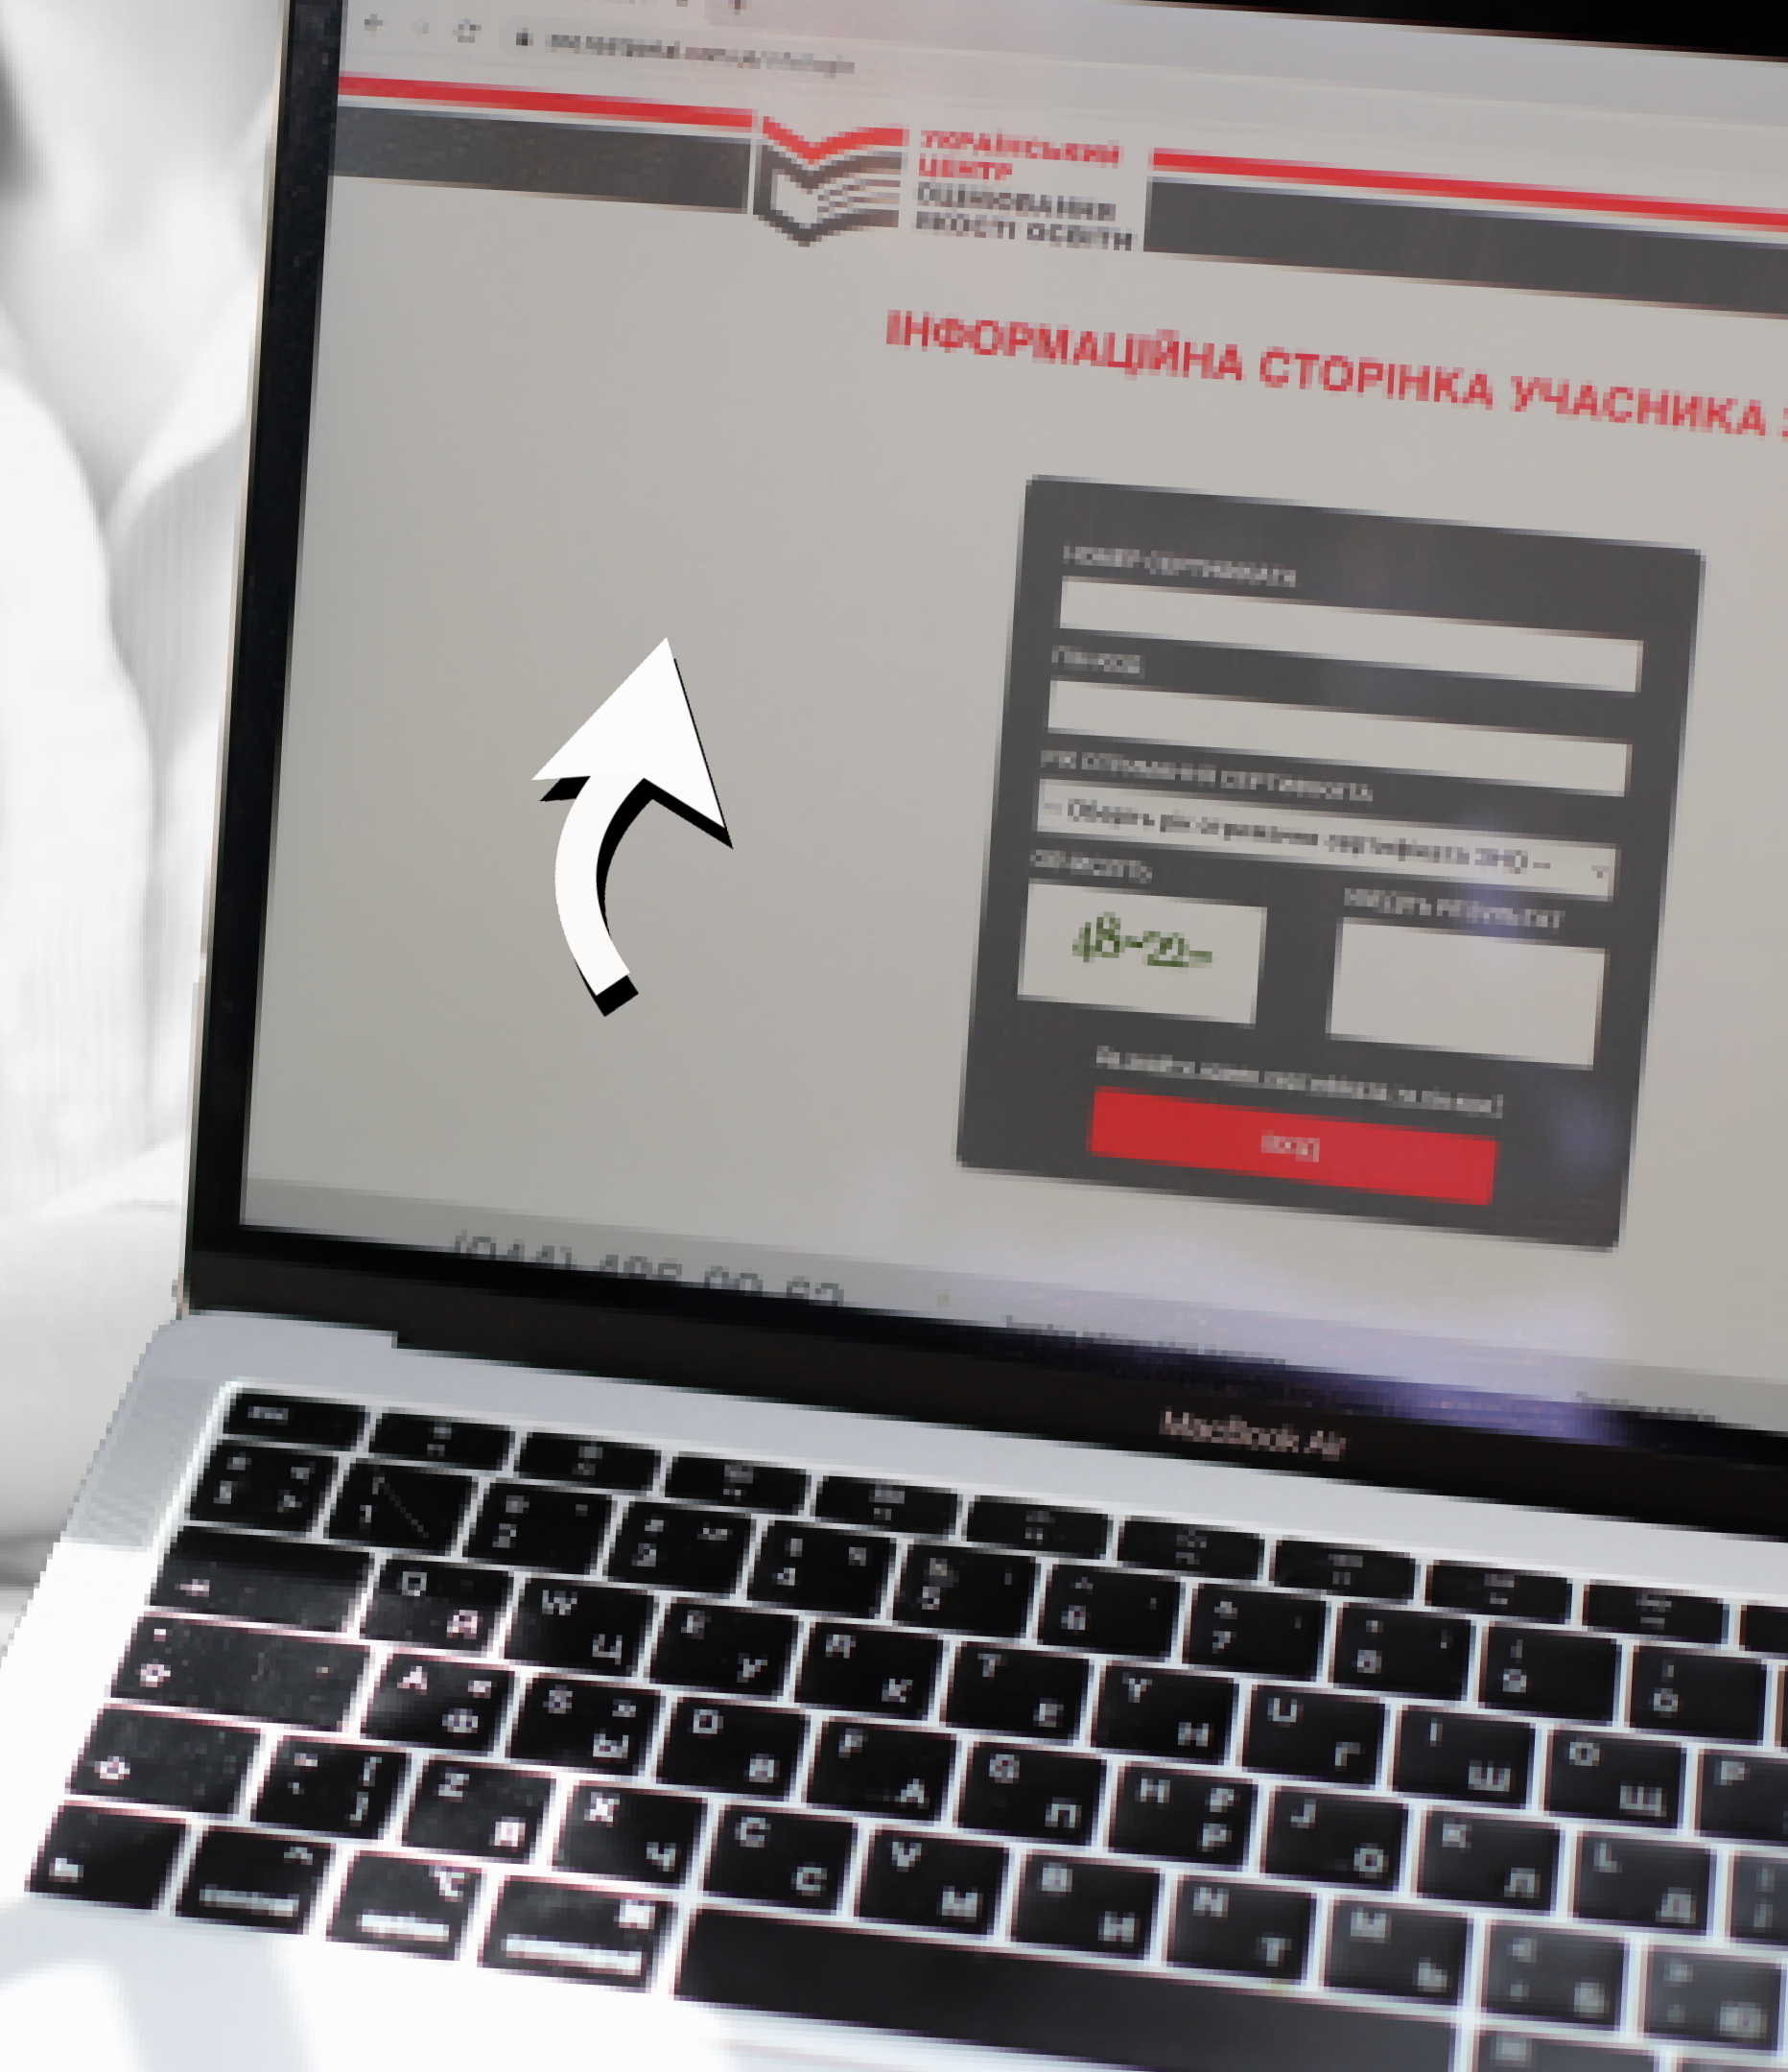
УКРАЇНСЬКИЙ ЦЕНТР ОЦІНЮВАННЯ ЯКОСТІ ОСВІТИ

ІНФОРМАЦІЙНА СТОРІНКА УЧАСНИКА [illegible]

НОМЕР СЕРТИФІКАТА

ПІНКОД

РІК ОТРИМАННЯ СЕРТИФІКАТА

-- Оберіть рік отримання сертифіката ЗНО --

ОБЧИСЛІТЬ

ВВЕДІТЬ РЕЗУЛЬТАТ

48-22=

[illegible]

ВХІД

(044) 486 00 62

MacBook Air

esc

Q Й W Ц E У R К T Е Y Н U Г I Ш O Щ P

A Ф S Ы D В F А G П H Р J О K Л L Д

Z Я X Ч C С V М B И N Т M Ь

control option command